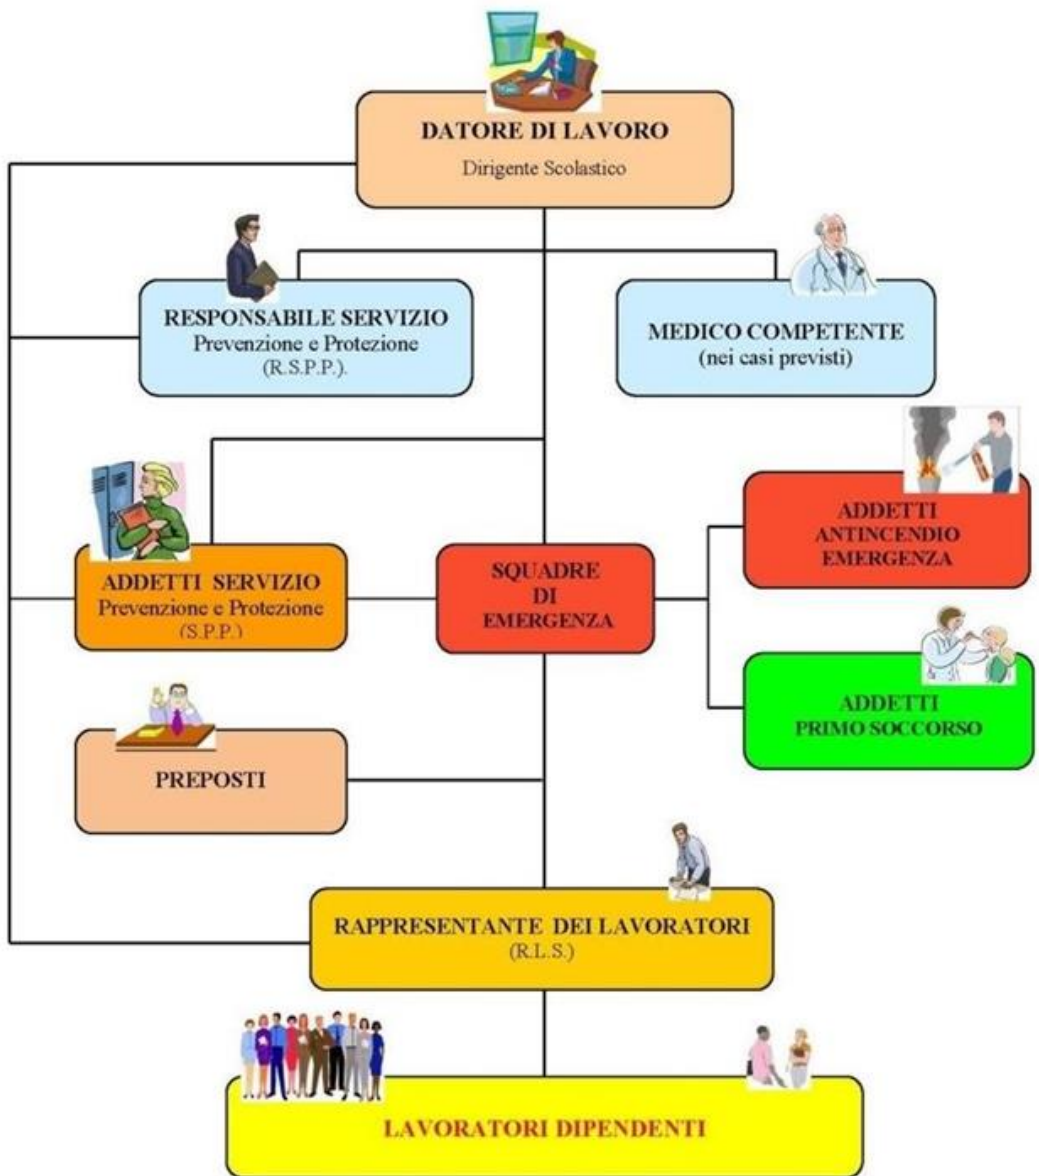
DATORE DI LAVORO
Dirigente Scolastico

RESPONSABILE SERVIZIO
Prevenzione e Protezione
(R.S.P.P.).

MEDICO COMPETENTE
(nei casi previsti)

ADDETTI
ANTINCENDIO
EMERGENZA

ADDETTI SERVIZIO
Prevenzione e Protezione
(S.P.P.)

SQUADRE
DI
EMERGENZA

ADDETTI
PRIMO SOCCORSO

PREPOSTI

RAPPRESENTANTE DEI LAVORATORI
(R.L.S.)

LAVORATORI DIPENDENTI